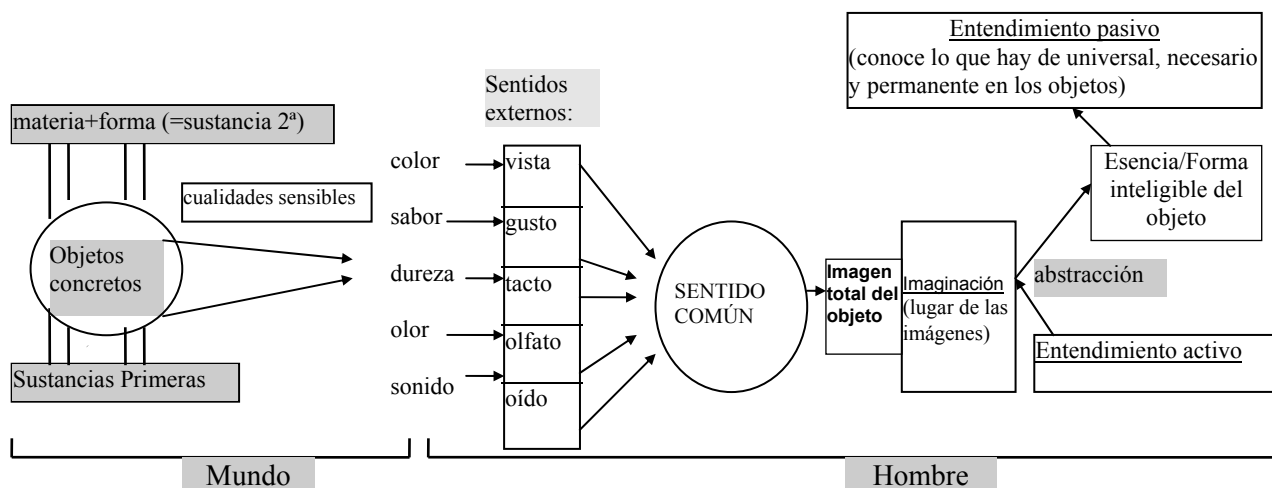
Entendimiento pasivo
(conoce lo que hay de universal, necesario y permanente en los objetos)

Sentidos externos:

materia+forma (=sustancia 2ª)

cualidades sensibles

Objetos concretos

Sustancias Primeras

color
sabor
dureza
olor
sonido

vista
gusto
tacto
olfato
oído

SENTIDO COMÚN

Imagen total del objeto

Imaginación (lugar de las imágenes)

Esencia/Forma inteligible del objeto

abstracción

Entendimiento activo

Mundo

Hombre